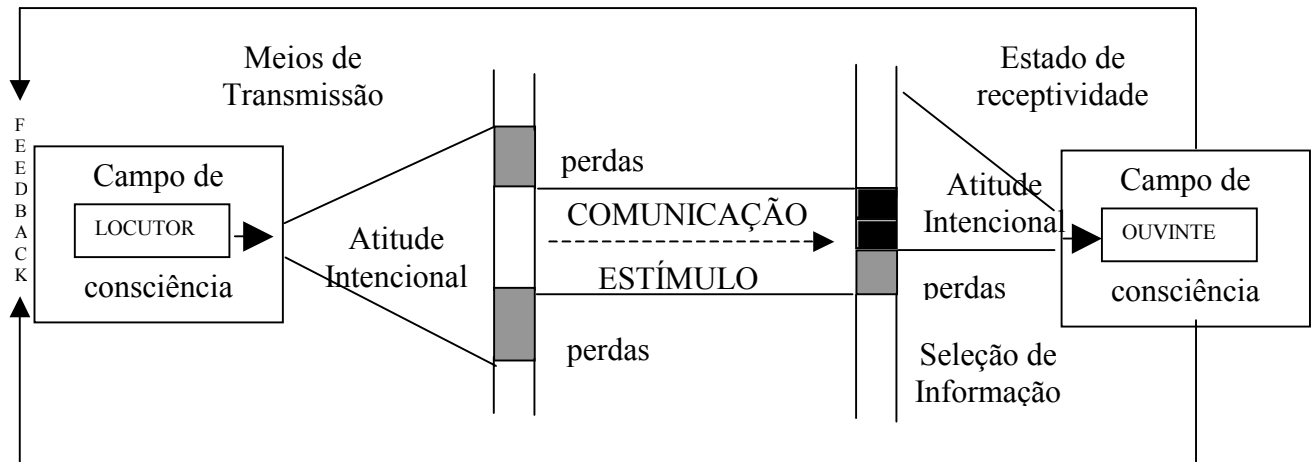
F E E D B A C K

Campo de
LOCUTOR
consciência

Meios de Transmissão

Atitude Intencional

perdas

COMUNICAÇÃO

ESTÍMULO

perdas

Estado de receptividade

Atitude Intencional

perdas

Seleção de Informação

Campo de
OUVINTE
consciência